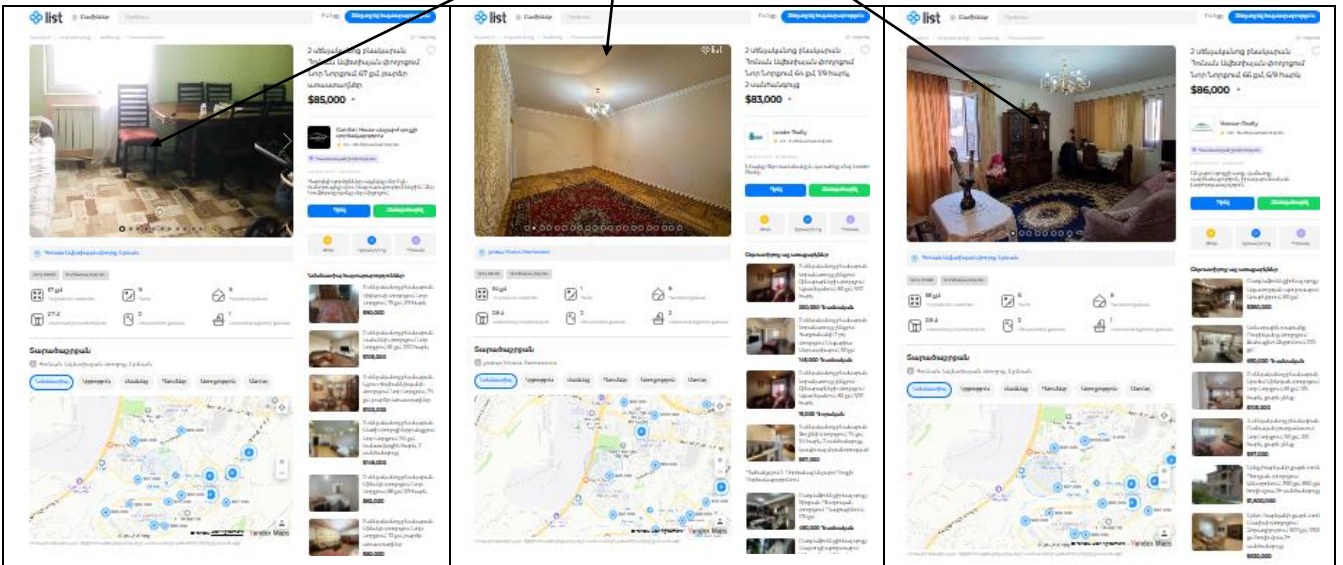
list

2 սենյականոց բնակարան Դավիթաշենում, 67 քմ, բարձր առաստաղներ

$85,000

list

2 սենյականոց բնակարան Նոր Նորքում, 64 քմ, 1/9 հարկ, 2 սանհանգույց

$83,000

list

2 սենյականոց բնակարան Նոր Նորքում, 66 քմ, 6/9 հարկ

$86,000

Yandex Maps

Yandex Maps

Yandex Maps